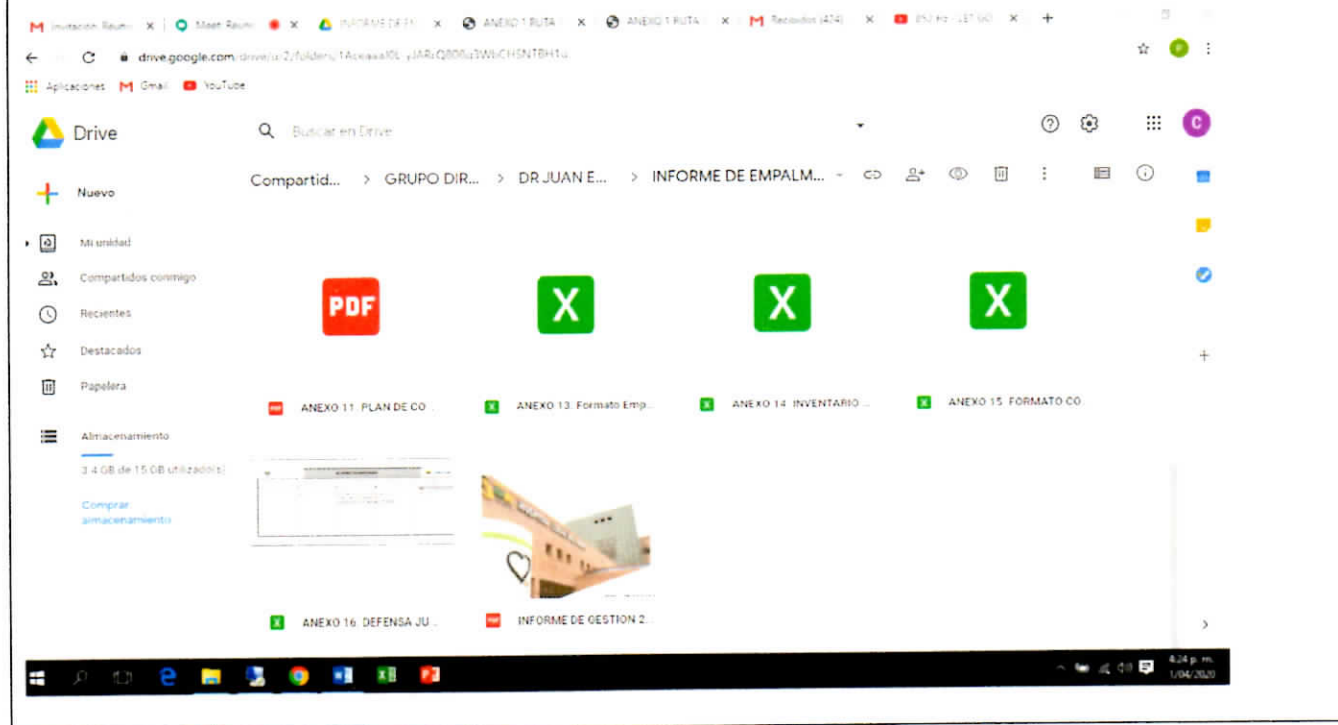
Invitación: Reunión | Meet: Reunión | INFORME DE EM | ANEXO 1 RUTA | ANEXO 1 RUTA | Recibidos (424) | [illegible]

drive.google.com/drive/u/2/folders/1Acexaa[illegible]

Aplicaciones Gmail YouTube

Drive

Buscar en Drive

Nuevo

Mi unidad

Compartidos conmigo

Recientes

Destacados

Papelera

Almacenamiento

3.4 GB de 15 GB utilizado(s)

Comprar almacenamiento

Compartid... > GRUPO DIR... > DR JUAN E... > INFORME DE EMPALM...

PDF

X

X

X

ANEXO 11. PLAN DE CO...

ANEXO 13. Formato Emp...

ANEXO 14. INVENTARIO...

ANEXO 15. FORMATO CO...

ANEXO 16. DEFENSA JU...

INFORME DE GESTION 2...

4:24 p. m.
1/04/2020